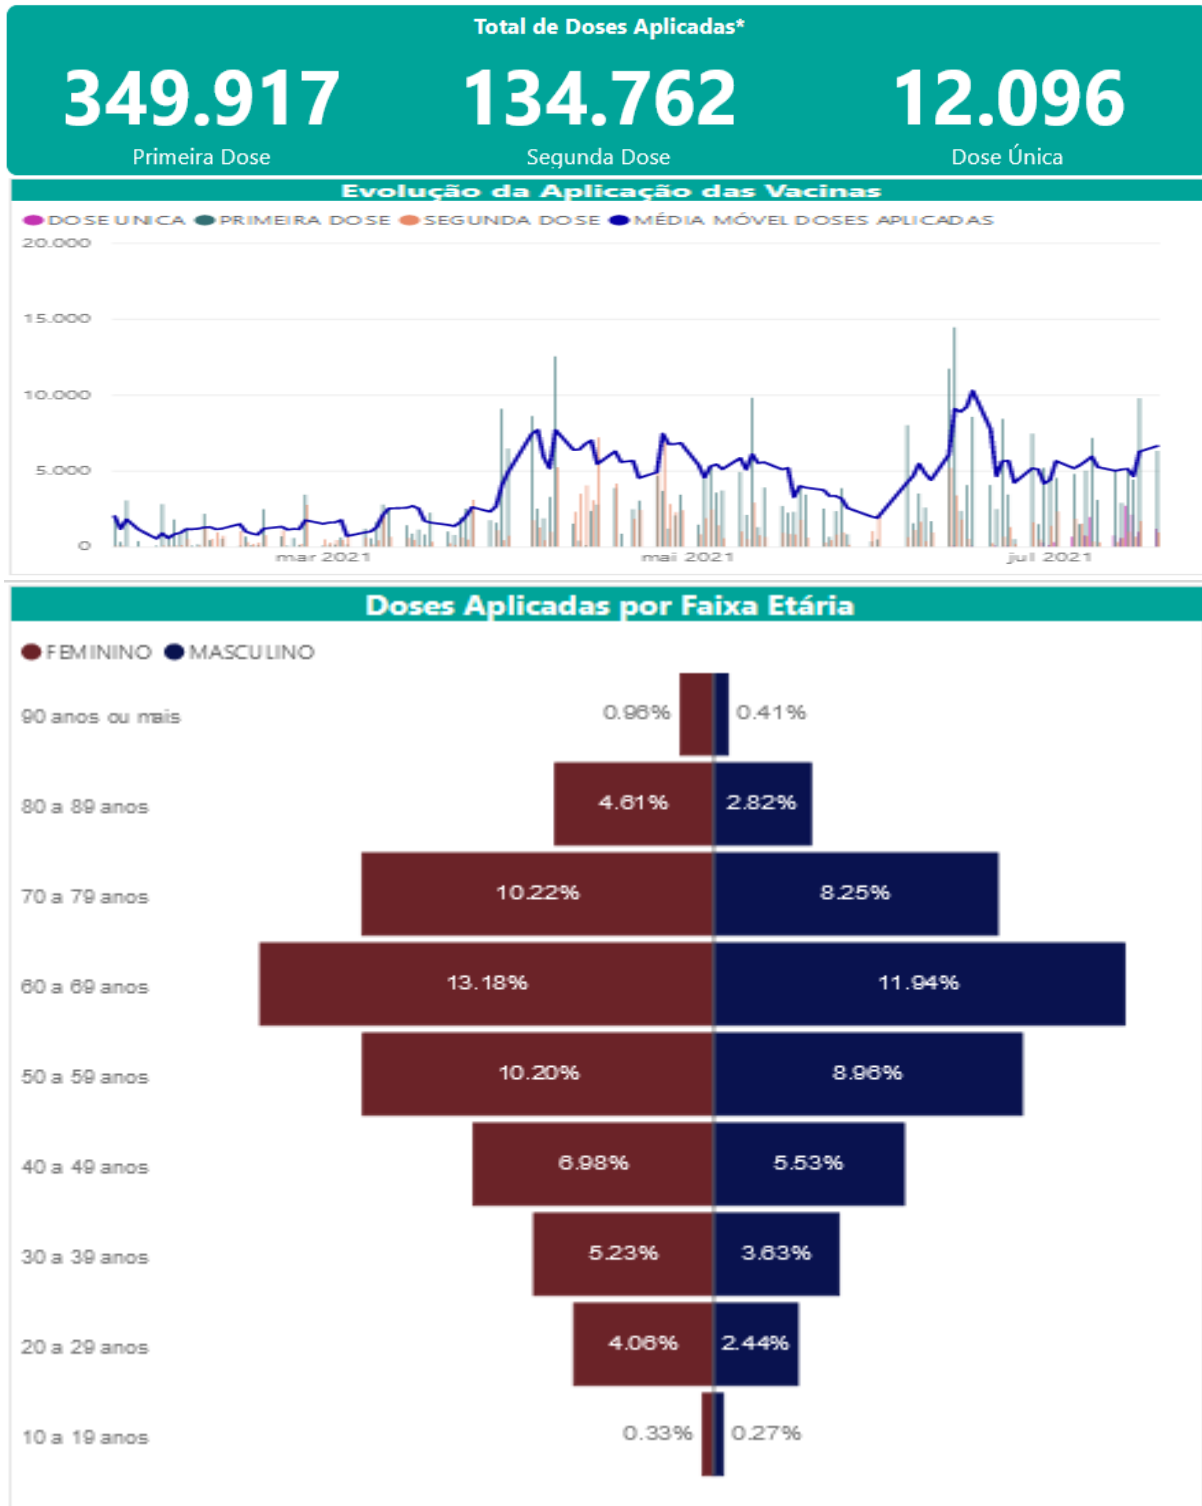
Total de Doses Aplicadas*

349.917
Primeira Dose

134.762
Segunda Dose

12.096
Dose Única

Evolução da Aplicação das Vacinas

DOSE UNICA PRIMEIRA DOSE SEGUNDA DOSE MÉDIA MÓVEL DOSES APLICADAS

20.000
15.000
10.000
5.000
0

mar 2021
mai 2021
jul 2021

Doses Aplicadas por Faixa Etária

FEMININO MASCULINO

| | FEMININO | MASCULINO |
|---|---|---|
| 90 anos ou mais | 0.96% | 0.41% |
| 80 a 89 anos | 4.61% | 2.82% |
| 70 a 79 anos | 10.22% | 8.25% |
| 60 a 69 anos | 13.18% | 11.94% |
| 50 a 59 anos | 10.20% | 8.96% |
| 40 a 49 anos | 6.98% | 5.53% |
| 30 a 39 anos | 5.23% | 3.63% |
| 20 a 29 anos | 4.06% | 2.44% |
| 10 a 19 anos | 0.33% | 0.27% |